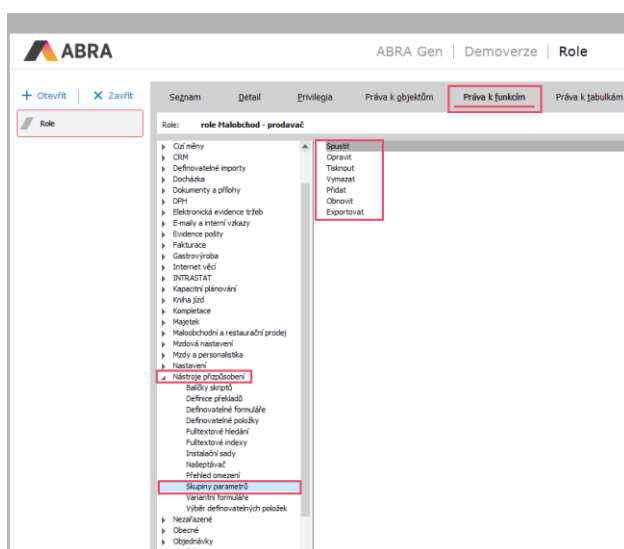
ABRA

ABRA Gen | Demoverze | Role

+ Otevřít | ✕ Zavřít

Role

Seznam | Detail | Privilegia | Práva k objektům | Práva k funkcím | Práva k tabulkám

Role: role Maloobchod - prodavač

Cizí měny
CRM
Definovatelné importy
Docházka
Dokumenty a přílohy
DPH
Elektronická evidence tržeb
E-maily a interní vzkazy
Evidence pošty
Fakturace
Gastrovýroba
Internet věcí
INTRASTAT
Kapacitní plánování
Kniha jízd
Kompletace
Majetek
Maloobchodní a restaurační prodej
Mzdová nastavení
Mzdy a personalistika
Nastavení
Nástroje přizpůsobení
Balíčky skriptů
Definice překladů
Definovatelné formuláře
Definovatelné položky
Fulltextové hledání
Fulltextové indexy
Instalační sady
Našeptávač
Přehled omezení
Skupiny parametrů
Variantní formuláře
Výběr definovatelných položek
Nezařazené
Obecné
Objednávky

Spustit
Opravit
Tisknout
Vymazat
Přidat
Obnovit
Exportovat